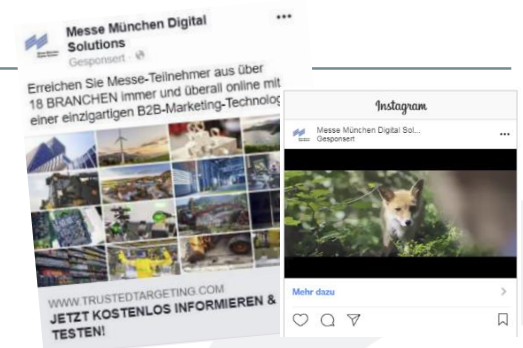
Messe München Digital Solutions
Gesponsert ·

•••

Erreichen Sie Messe-Teilnehmer aus über 18 BRANCHEN immer und überall online mit einer einzigartigen B2B-Marketing-Technolog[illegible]

WWW.TRUSTEDTARGETING.COM
JETZT KOSTENLOS INFORMIEREN & TESTEN!

Instagram

Messe München Digital Sol...
Gesponsert

•••

Mehr dazu

>